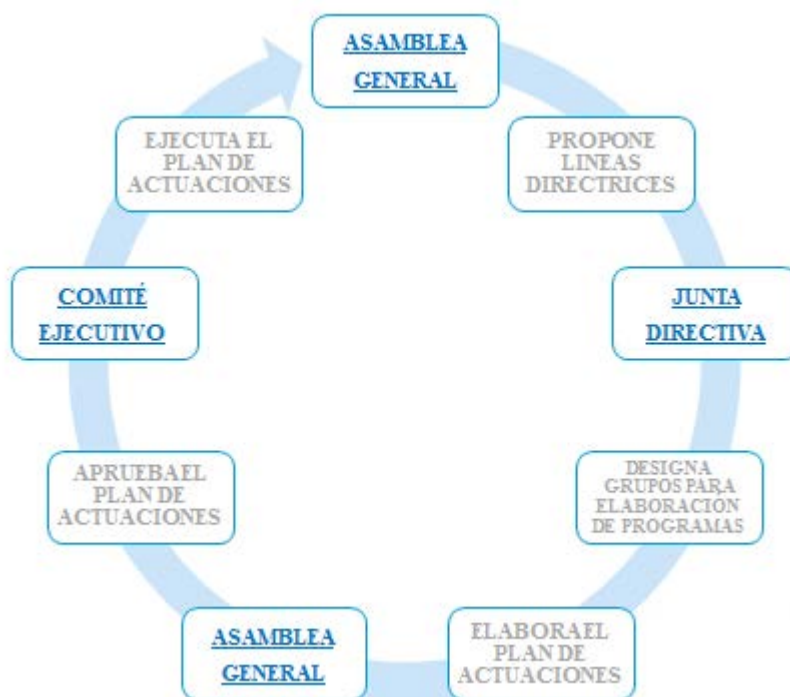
ASAMBLEA GENERAL

PROPONE LINEAS DIRECTRICES

JUNTA DIRECTIVA

DESIGNA GRUPOS PARA ELABORACIÓN DE PROGRAMAS

ELABORA EL PLAN DE ACTUACIONES

ASAMBLEA GENERAL

APRUEBA EL PLAN DE ACTUACIONES

COMITÉ EJECUTIVO

EJECUTA EL PLAN DE ACTUACIONES